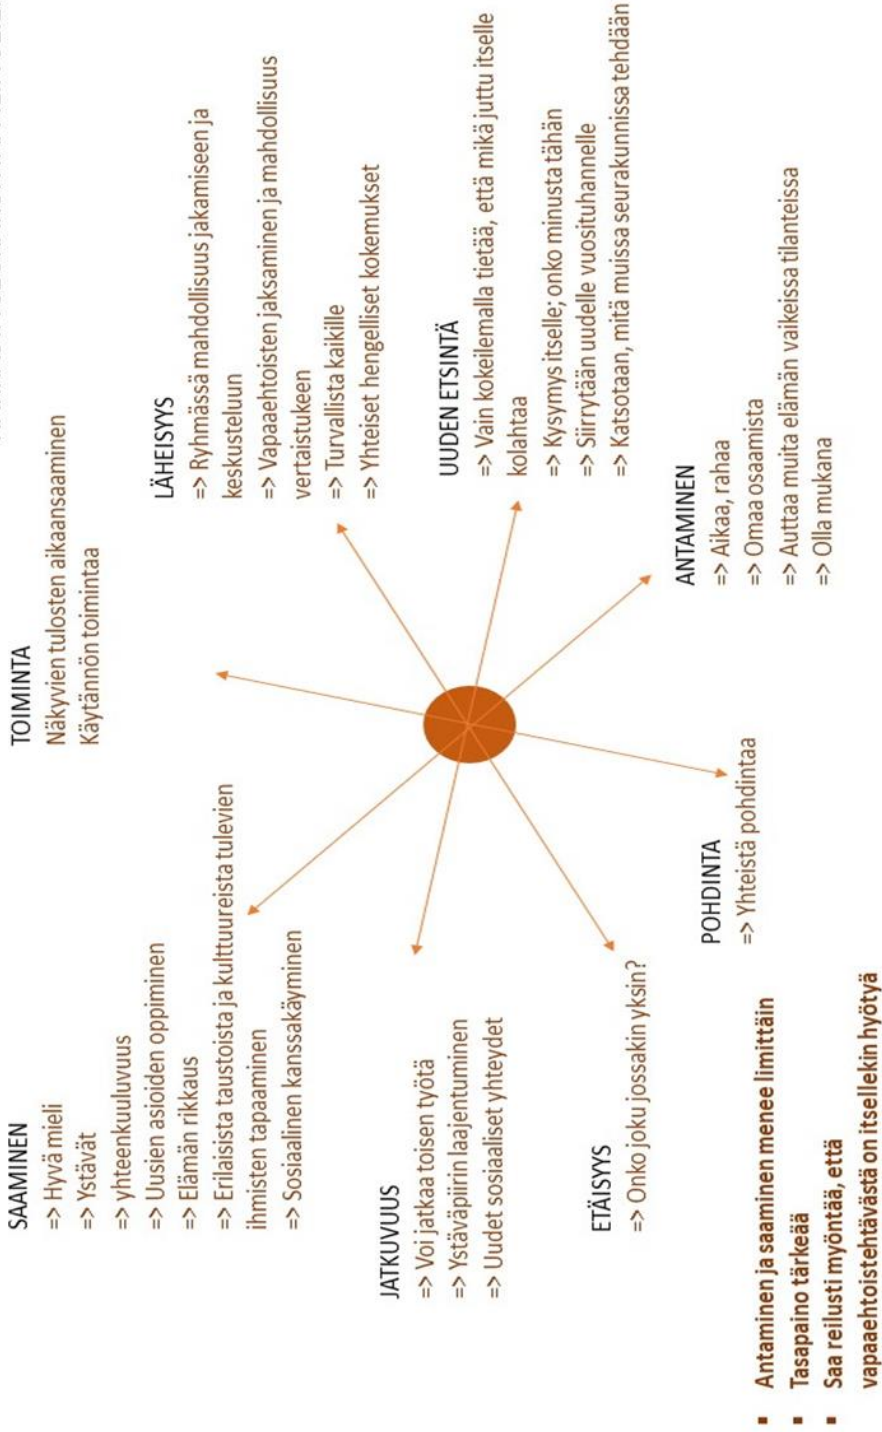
TOIMINTA
Näkyvien tulosten aikaansaaminen
Käytännön toimintaa

LÄHEISYYS
=> Ryhmässä mahdollisuus jakamiseen ja keskusteluun
=> Vapaaehtoisten jaksaminen ja mahdollisuus vertaistukeen
=> Turvallista kaikille
=> Yhteiset hengelliset kokemukset

UUDEN ETSINTÄ
=> Vain kokeilemalla tietää, että mikä juttu itselle kolahtaa
=> Kysymys itselle; onko minusta tähän
=> Siirrytään uudelle vuosituhannelle
=> Katsotaan, mitä muissa seurakunnissa tehdään

ANTAMINEN
=> Aikaa, rahaa
=> Omaa osaamista
=> Auttaa muita elämän vaikeissa tilanteissa
=> Olla mukana

POHDINTA
=> Yhteistä pohdintaa

ETÄISYYS
=> Onko joku jossakin yksin?

JATKUVUUS
=> Voi jatkaa toisen työtä
=> Ystäväpiirin laajentuminen
=> Uudet sosiaaliset yhteydet

SAAMINEN
=> Hyvä mieli
=> Ystävät
=> yhteenkuuluvuus
=> Uusien asioiden oppiminen
=> Elämän rikkaus
=> Erilaisista taustoista ja kulttuureista tulevien ihmisten tapaaminen
=> Sosiaalinen kanssakäyminen

▪ Antaminen ja saaminen menee limittäin
▪ Tasapaino tärkeää
▪ Saa reilusti myöntää, että vapaaehtoistehtävästä on itsellekin hyötyä